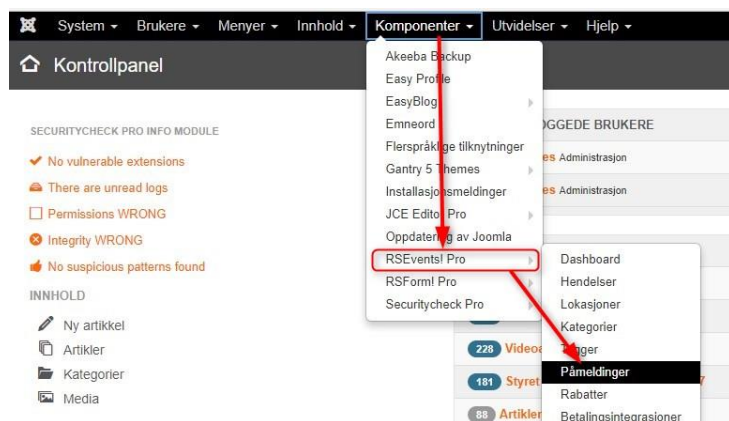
System ▾ Brukere ▾ Menyer ▾ Innhold ▾ Komponenter ▾ Utvidelser ▾ Hjelp ▾

Kontrollpanel

SECURITYCHECK PRO INFO MODULE

No vulnerable extensions

There are unread logs

Permissions WRONG

Integrity WRONG

No suspicious patterns found

INNHOLD

Ny artikkel

Artikler

Kategorier

Media

Akeeba Backup
Easy Profile
EasyBlog
Emneord
Flerspråklige tilknytninger
Gantry 5 Themes
Installasjonsmeldinger
JCE Editor Pro
Oppdatering av Joomla
RSEvents! Pro
RSForm! Pro
Securitycheck Pro

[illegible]GGEDE BRUKERE
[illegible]es Administrasjon
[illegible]es Administrasjon

Dashboard
Hendelser
Lokasjoner
Kategorier
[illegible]ger
Påmeldinger
Rabatter
Betalingsintegrasjoner

228 Videoa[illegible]
181 Styret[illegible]
88 Artikler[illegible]